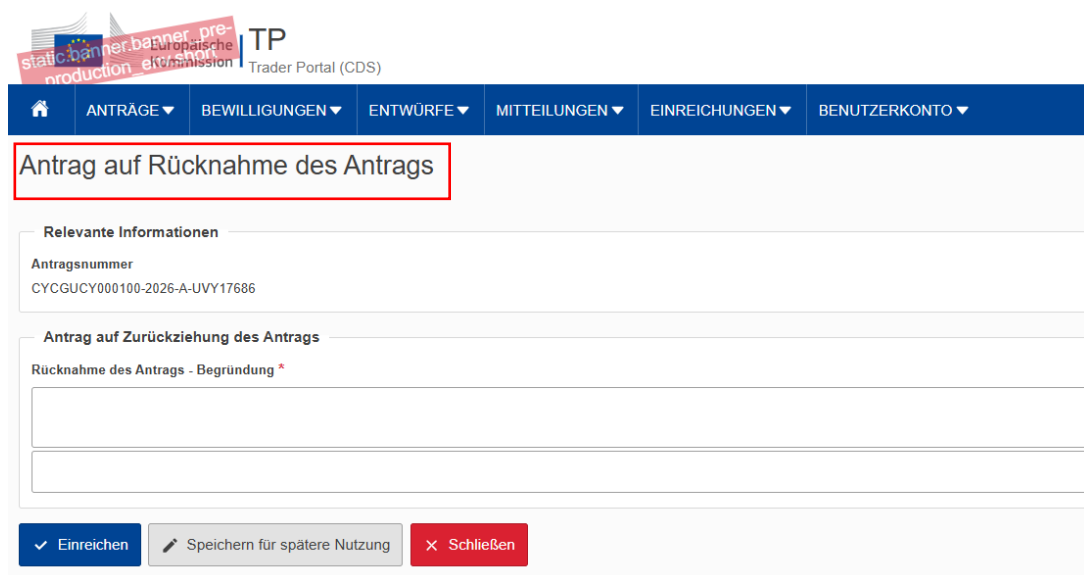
static.banner.banner_pre-production_eu.short

Europäische Kommission

TP
Trader Portal (CDS)

ANTRÄGE ▼ BEWILLIGUNGEN ▼ ENTWÜRFE ▼ MITTEILUNGEN ▼ EINREICHUNGEN ▼ BENUTZERKONTO ▼

Antrag auf Rücknahme des Antrags

Relevante Informationen

Antragsnummer
CYCGUCY000100-2026-A-UVY17686

Antrag auf Zurückziehung des Antrags

Rücknahme des Antrags - Begründung *

Einreichen Speichern für spätere Nutzung Schließen